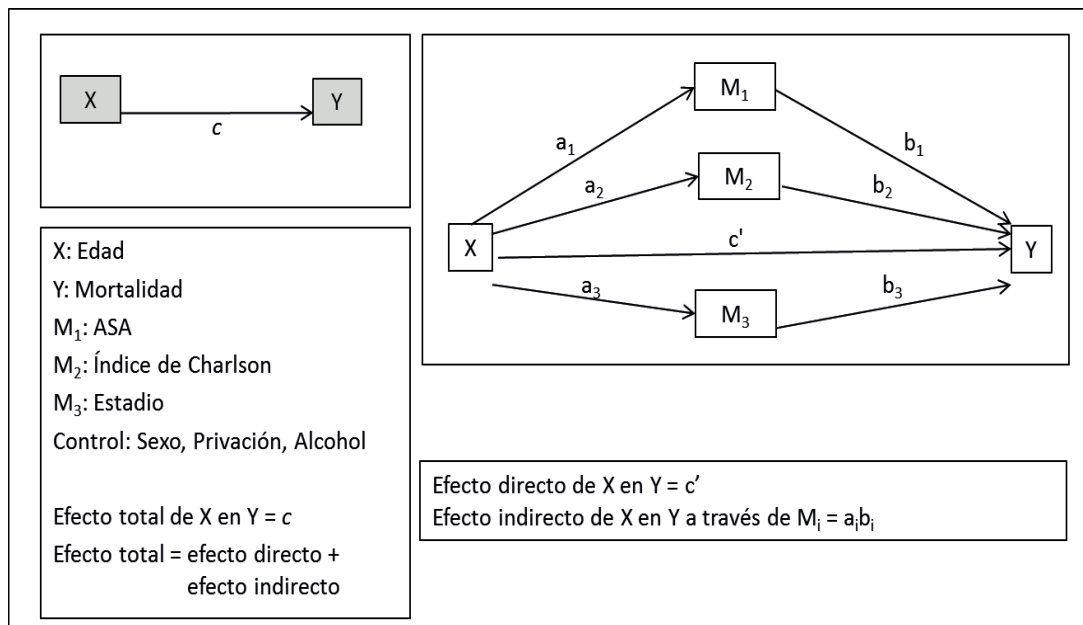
X

$c$

Y

X: Edad

Y: Mortalidad

$M_1$: ASA

$M_2$: Índice de Charlson

$M_3$: Estadio

Control: Sexo, Privación, Alcohol

Efecto total de X en Y = $c$

Efecto total = efecto directo + efecto indirecto

$M_1$

$a_1$

$b_1$

$M_2$

$a_2$

$b_2$

X

c'

Y

$a_3$

$b_3$

$M_3$

Efecto directo de X en Y = c'
Efecto indirecto de X en Y a través de $M_i$ = $a_ib_i$